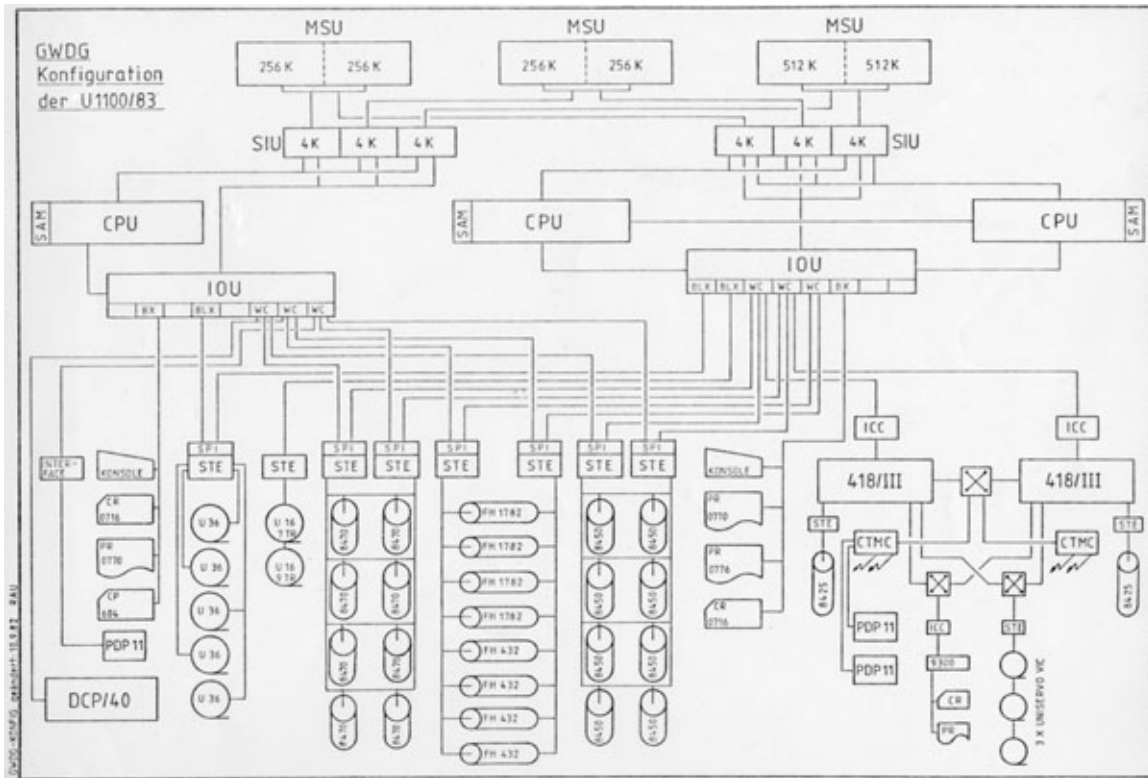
GWDG Konfiguration der U1100/83

MSU
256 K | 256 K

MSU
256 K | 256 K

MSU
512 K | 512 K

SIU
4 K | 4 K | 4 K

4 K | 4 K | 4 K
SIU

SAM
CPU

SAM
CPU

CPU
SAM

IOU
BX | BLX | WC | WC | WC

IOU
BLX | BLX | WC | WC | WC | BX

ICC
ICC

INTER-FACE
KONSOLE
CR 0716
PR 0770
CP 604
PDP 11
DCP/40

SPI
STE
U 36
U 36
U 36
U 36
U 36

STE
U 16 STR
U 16 STR

SPI
STE
8470
8470
8470
8470
8470
8470
8470
8470

SPI
STE
FH 1782
FH 1782
FH 1782
FH 1782
FH 432
FH 432
FH 432
FH 432

SPI
STE

SPI
STE
8450
8450
8450
8450
8450
8450
8450
8450

KONSOLE
PR 0770
PR 0776
CR 0716

418/III
418/III

STE
8425
CTMC
PDP 11
PDP 11
ICC
9300
CR
PR
STE
3 X UNISERVO VIC
CTMC
STE
8425

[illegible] geändert 11.9.82 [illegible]